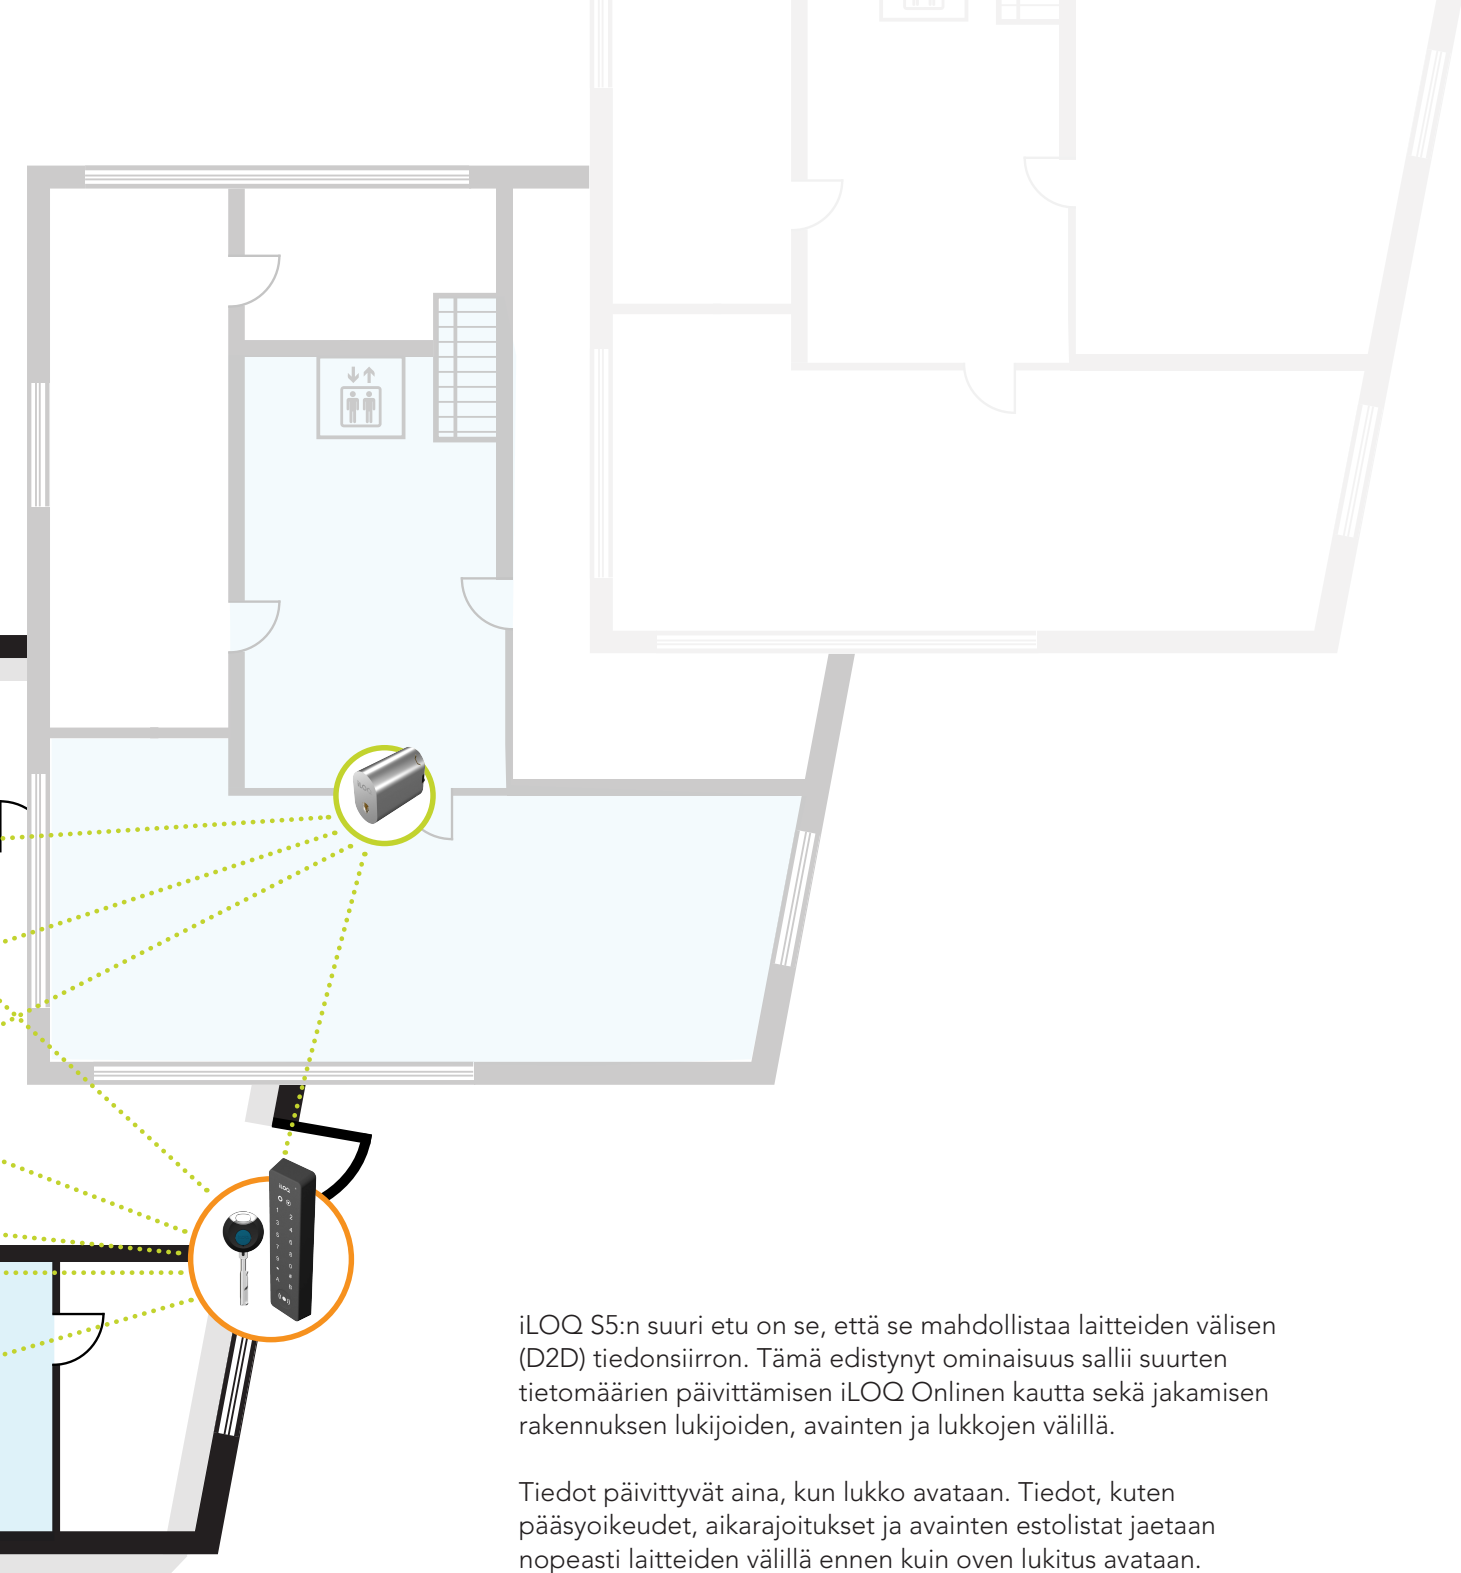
iLOQ S5:n suuri etu on se, että se mahdollistaa laitteiden välisen (D2D) tiedonsiirron. Tämä edistynyt ominaisuus sallii suurten tietomäärien päivittämisen iLOQ Onlinen kautta sekä jakamisen rakennuksen lukijoiden, avainten ja lukkojen välillä.

Tiedot päivittyvät aina, kun lukko avataan. Tiedot, kuten pääsyoikeudet, aikarajoitukset ja avainten estolistat jaetaan nopeasti laitteiden välillä ennen kuin oven lukitus avataan.